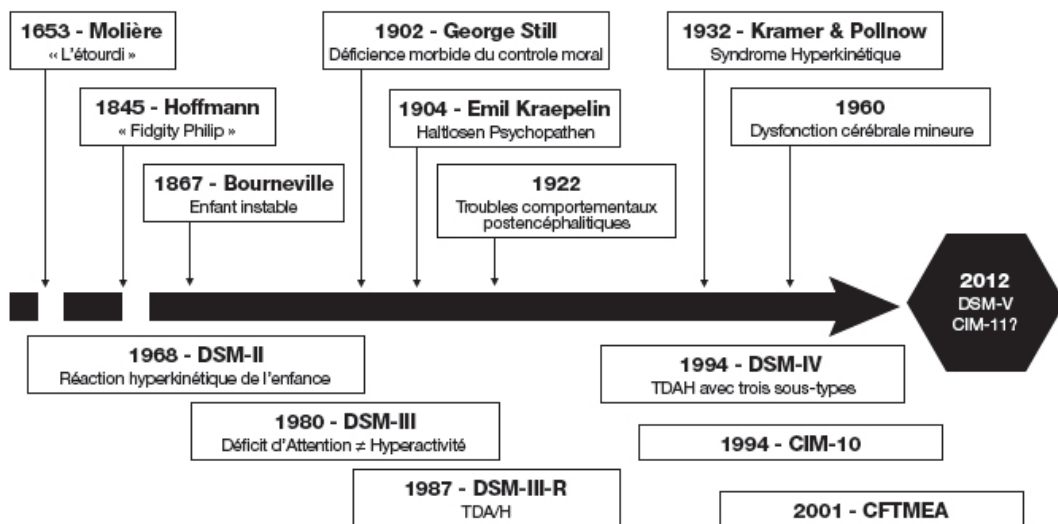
1653 - Molière
« L'étourdi »

1845 - Hoffmann
« Fidgity Philip »

1867 - Bourneville
Enfant instable

1902 - George Still
Déficience morbide du controle moral

1904 - Emil Kraepelin
Haltlosen Psychopathen

1922
Troubles comportementaux postencéphalitiques

1932 - Kramer & Pollnow
Syndrome Hyperkinétique

1960
Dysfonction cérébrale mineure

2012
DSM-V
CIM-11?

1968 - DSM-II
Réaction hyperkinétique de l'enfance

1980 - DSM-III
Déficit d'Attention ≠ Hyperactivité

1987 - DSM-III-R
TDA/H

1994 - DSM-IV
TDAH avec trois sous-types

1994 - CIM-10

2001 - CFTMEA